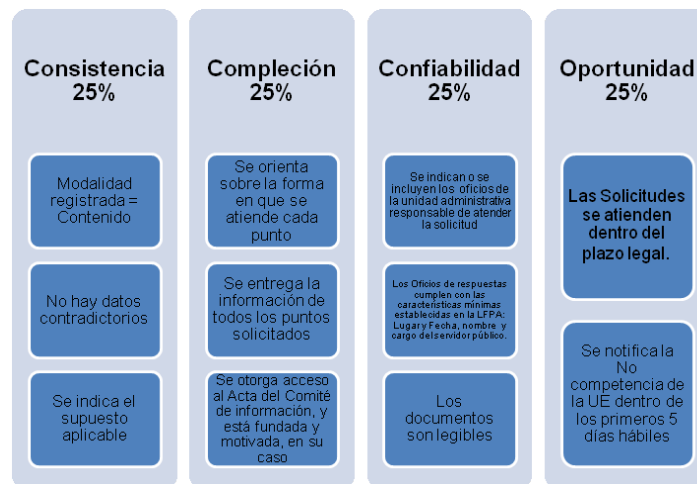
Consistencia
25%

Modalidad registrada = Contenido

No hay datos contradictorios

Se indica el supuesto aplicable

Compleción
25%

Se orienta sobre la forma en que se atiende cada punto

Se entrega la información de todos los puntos solicitados

Se otorga acceso al Acta del Comité de información, y está fundada y motivada, en su caso

Confiabilidad
25%

Se indican o se incluyen los oficios de la unidad administrativa responsable de atender la solicitud

Los Oficios de respuestas cumplen con las características mínimas establecidas en la LFPA: Lugar y Fecha, nombre y cargo del servidor público.

Los documentos son legibles

Oportunidad
25%

Las Solicitudes se atienden dentro del plazo legal.

Se notifica la No competencia de la UE dentro de los primeros 5 días hábiles